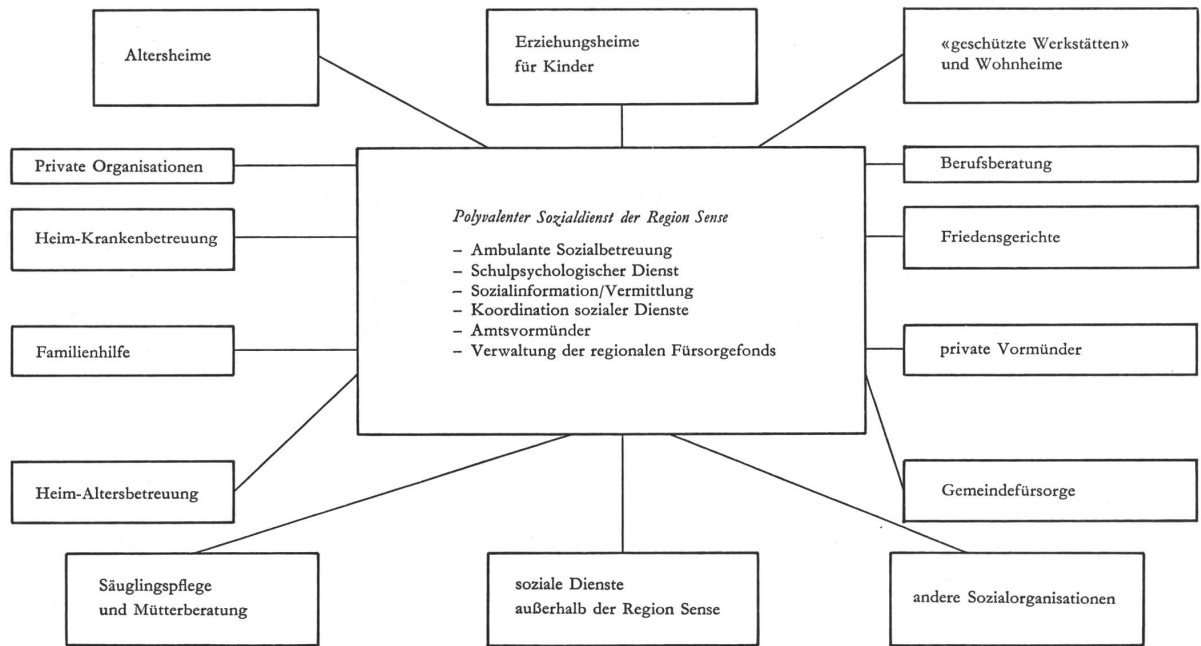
Altersheime

Erziehungsheime für Kinder

«geschützte Werkstätten» und Wohnheime

Private Organisationen

Berufsberatung

Heim-Krankenbetreuung

*Polyvalenter Sozialdienst der Region Sense*

– Ambulante Sozialbetreuung
– Schulpsychologischer Dienst
– Sozialinformation/Vermittlung
– Koordination sozialer Dienste
– Amtsvormünder
– Verwaltung der regionalen Fürsorgefonds

Friedensgerichte

Familienhilfe

private Vormünder

Heim-Altersbetreuung

Gemeindefürsorge

Säuglingspflege und Mütterberatung

soziale Dienste außerhalb der Region Sense

andere Sozialorganisationen